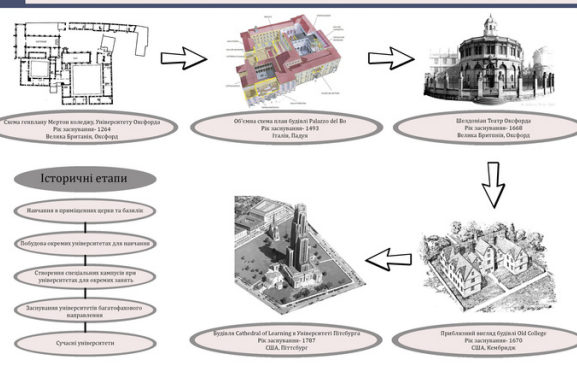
Схема генплану Мертон коледжу, Університету Оксфорда
Рік заснування - 1264
Велика Британія, Оксфорд

Об'ємна схема план будівлі Palazzo del Bo
Рік заснування - 1493
Італія, Падуя

Шелдоніан Театр Оксфорда
Рік заснування - 1668
Велика Британія, Оксфорд

Історичні етапи

Навчання в приміщеннях церков та базилік

Побудова окремих університетів для навчання

Створення спеціальних кампусів при університетах для окремих занять

Заснування університетів багатофахового направлення

Сучасні університети

Будівля Cathedral of Learning в Університеті Піттсбурга
Рік заснування - 1787
США, Піттсбург

Приблизний вигляд будівлі Old College
Рік заснування - 1670
США, Кембридж